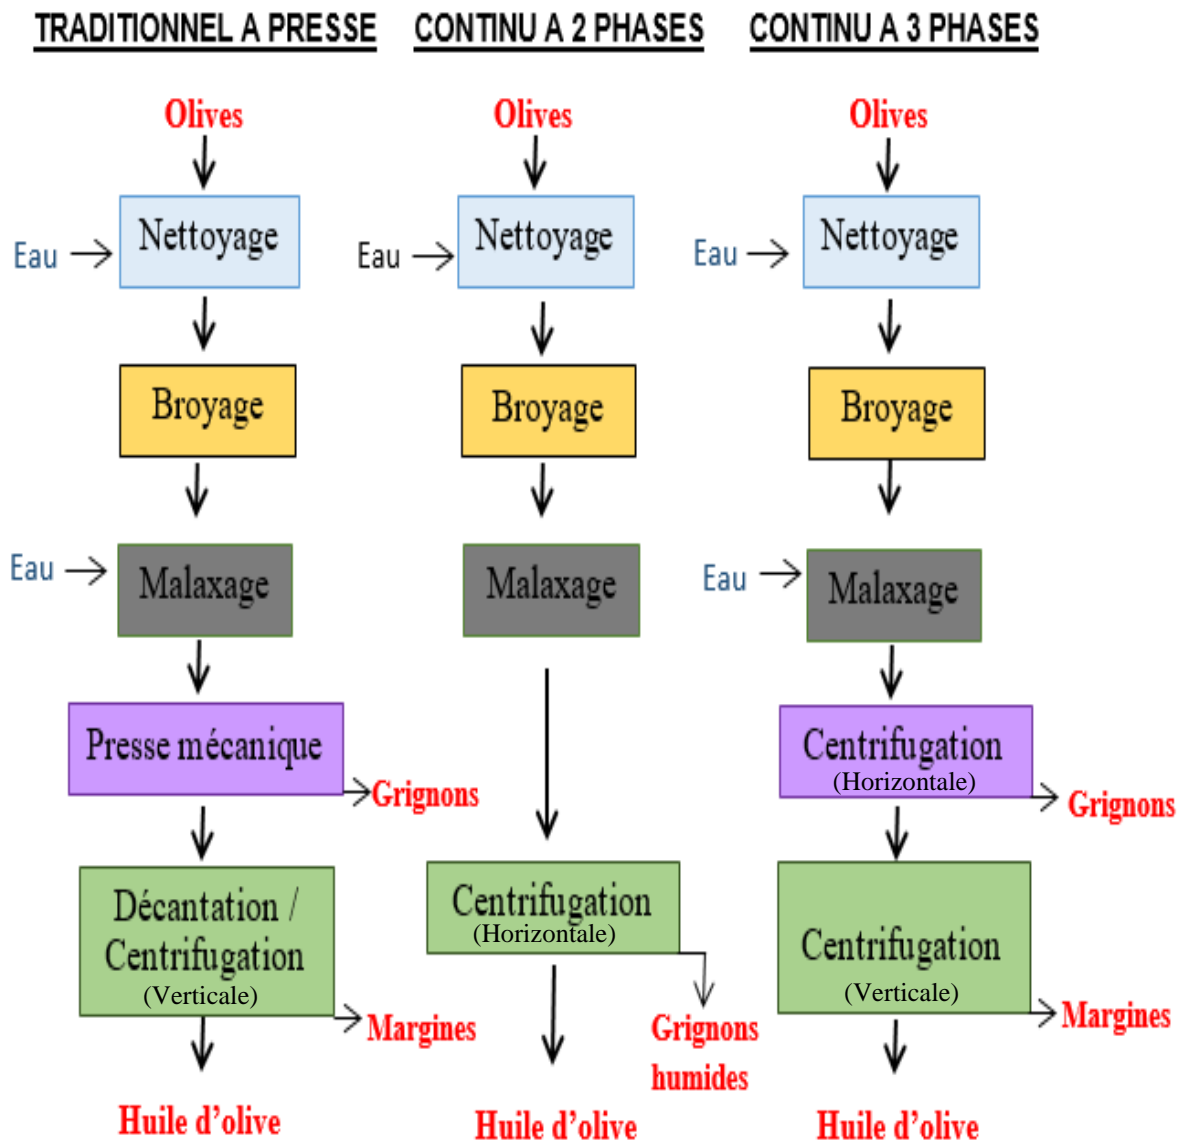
TRADITIONNEL A PRESSE

Olives

Eau

Nettoyage

Broyage

Eau

Malaxage

Presse mécanique

Grignons

Décantation / Centrifugation (Verticale)

Margines

Huile d'olive

CONTINU A 2 PHASES

Olives

Eau

Nettoyage

Broyage

Malaxage

Centrifugation (Horizontale)

Grignons humides

Huile d'olive

CONTINU A 3 PHASES

Olives

Eau

Nettoyage

Broyage

Eau

Malaxage

Centrifugation (Horizontale)

Grignons

Centrifugation (Verticale)

Margines

Huile d'olive